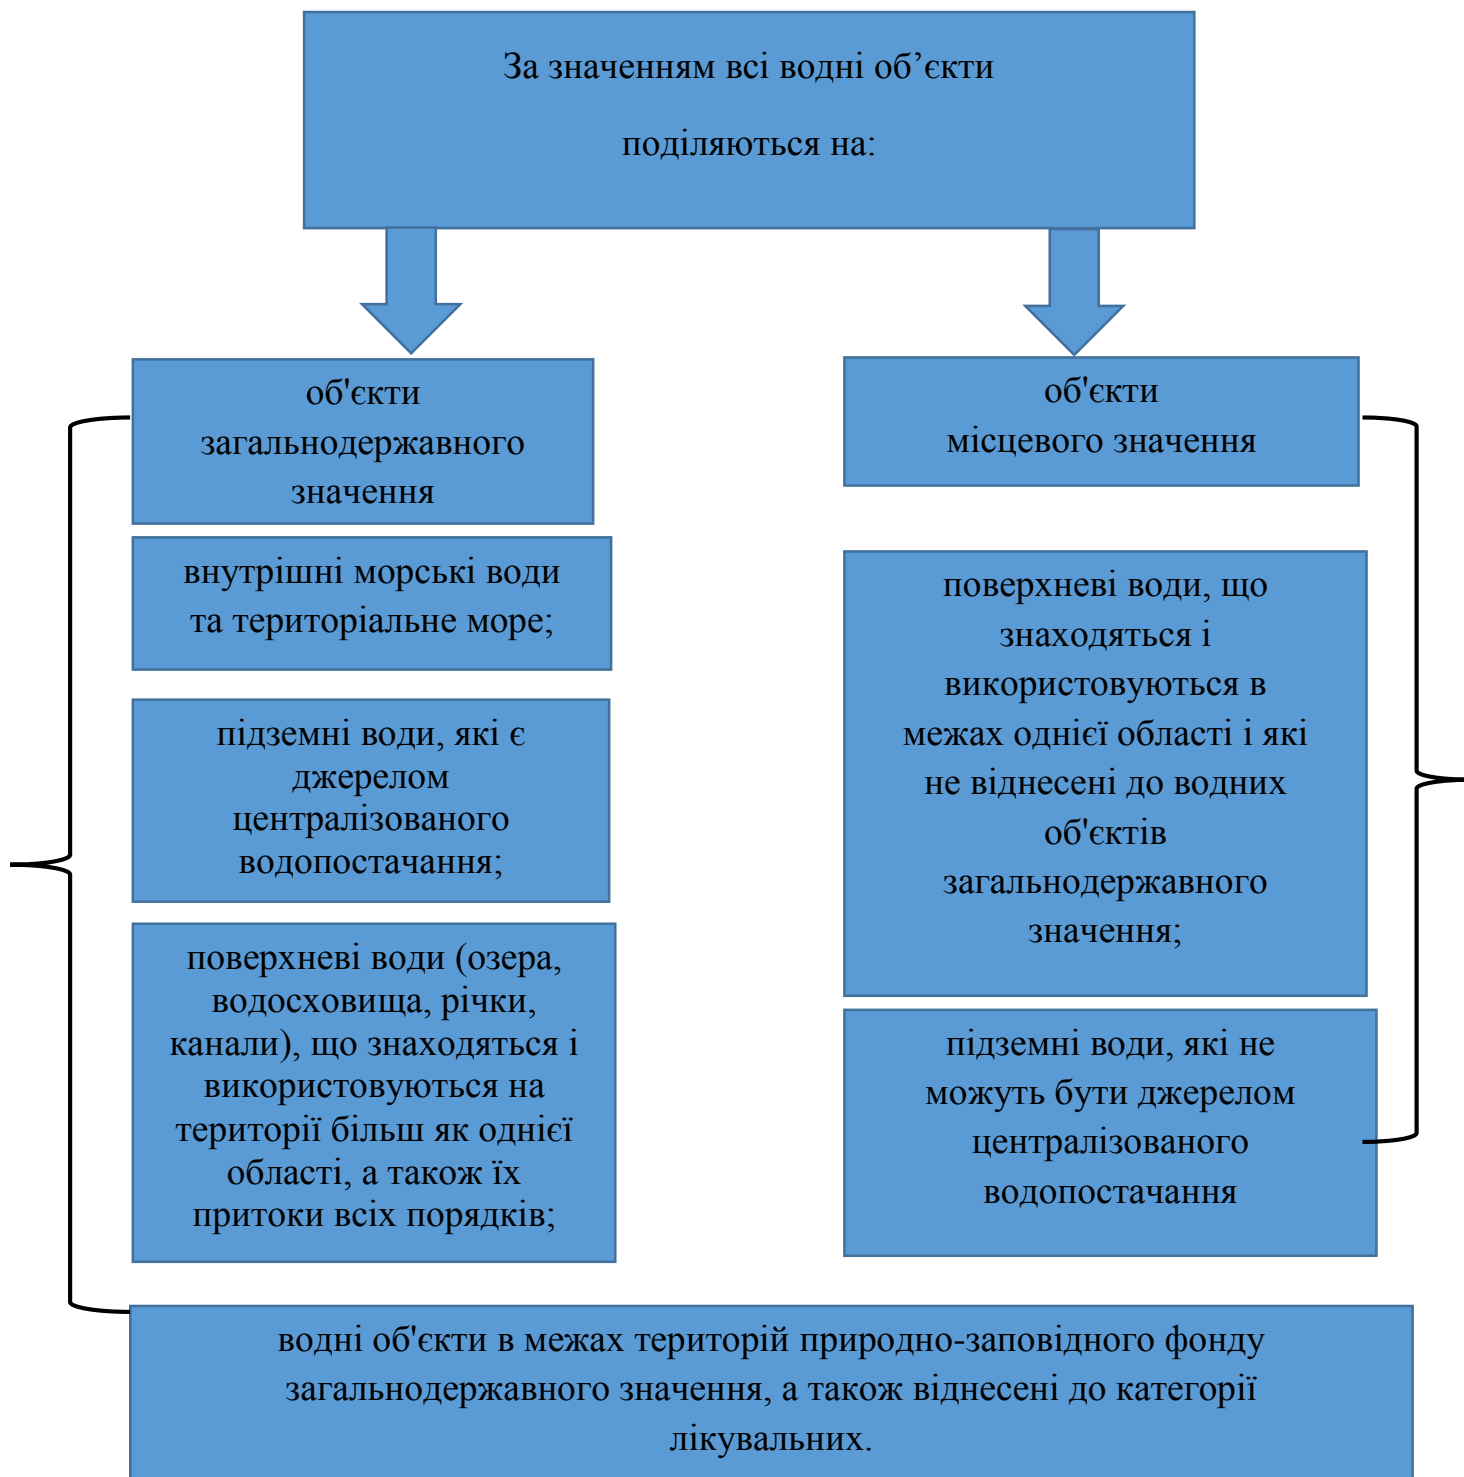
За значенням всі водні об’єкти поділяються на:

об'єкти загальнодержавного значення

внутрішні морські води та територіальне море;

підземні води, які є джерелом централізованого водопостачання;

поверхневі води (озера, водосховища, річки, канали), що знаходяться і використовуються на території більш як однієї області, а також їх притоки всіх порядків;

об'єкти місцевого значення

поверхневі води, що знаходяться і використовуються в межах однієї області і які не віднесені до водних об'єктів загальнодержавного значення;

підземні води, які не можуть бути джерелом централізованого водопостачання

водні об'єкти в межах територій природно-заповідного фонду загальнодержавного значення, а також віднесені до категорії лікувальних.